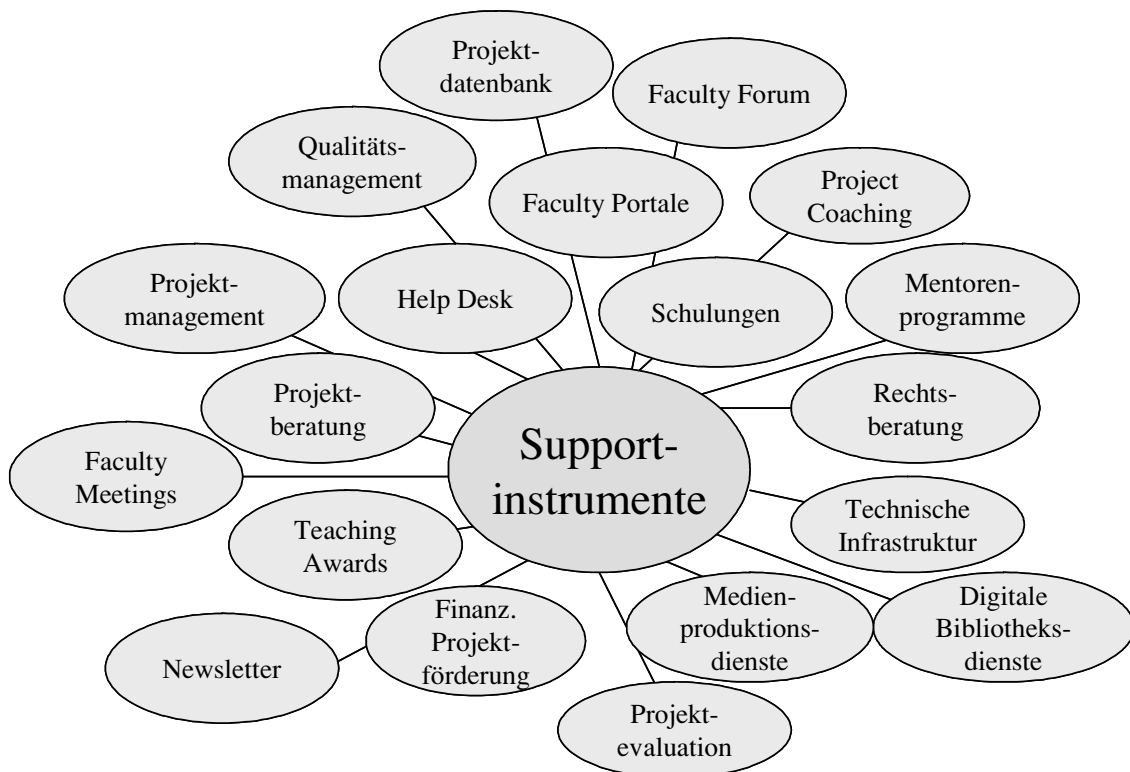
Projektdatenbank

Faculty Forum

Qualitätsmanagement

Faculty Portale

Project Coaching

Projektmanagement

Help Desk

Schulungen

Mentorenprogramme

Projektberatung

Rechtsberatung

Faculty Meetings

Supportinstrumente

Technische Infrastruktur

Teaching Awards

Finanz. Projektförderung

Medienproduktionsdienste

Digitale Bibliotheksdienste

Newsletter

Projektevaluation